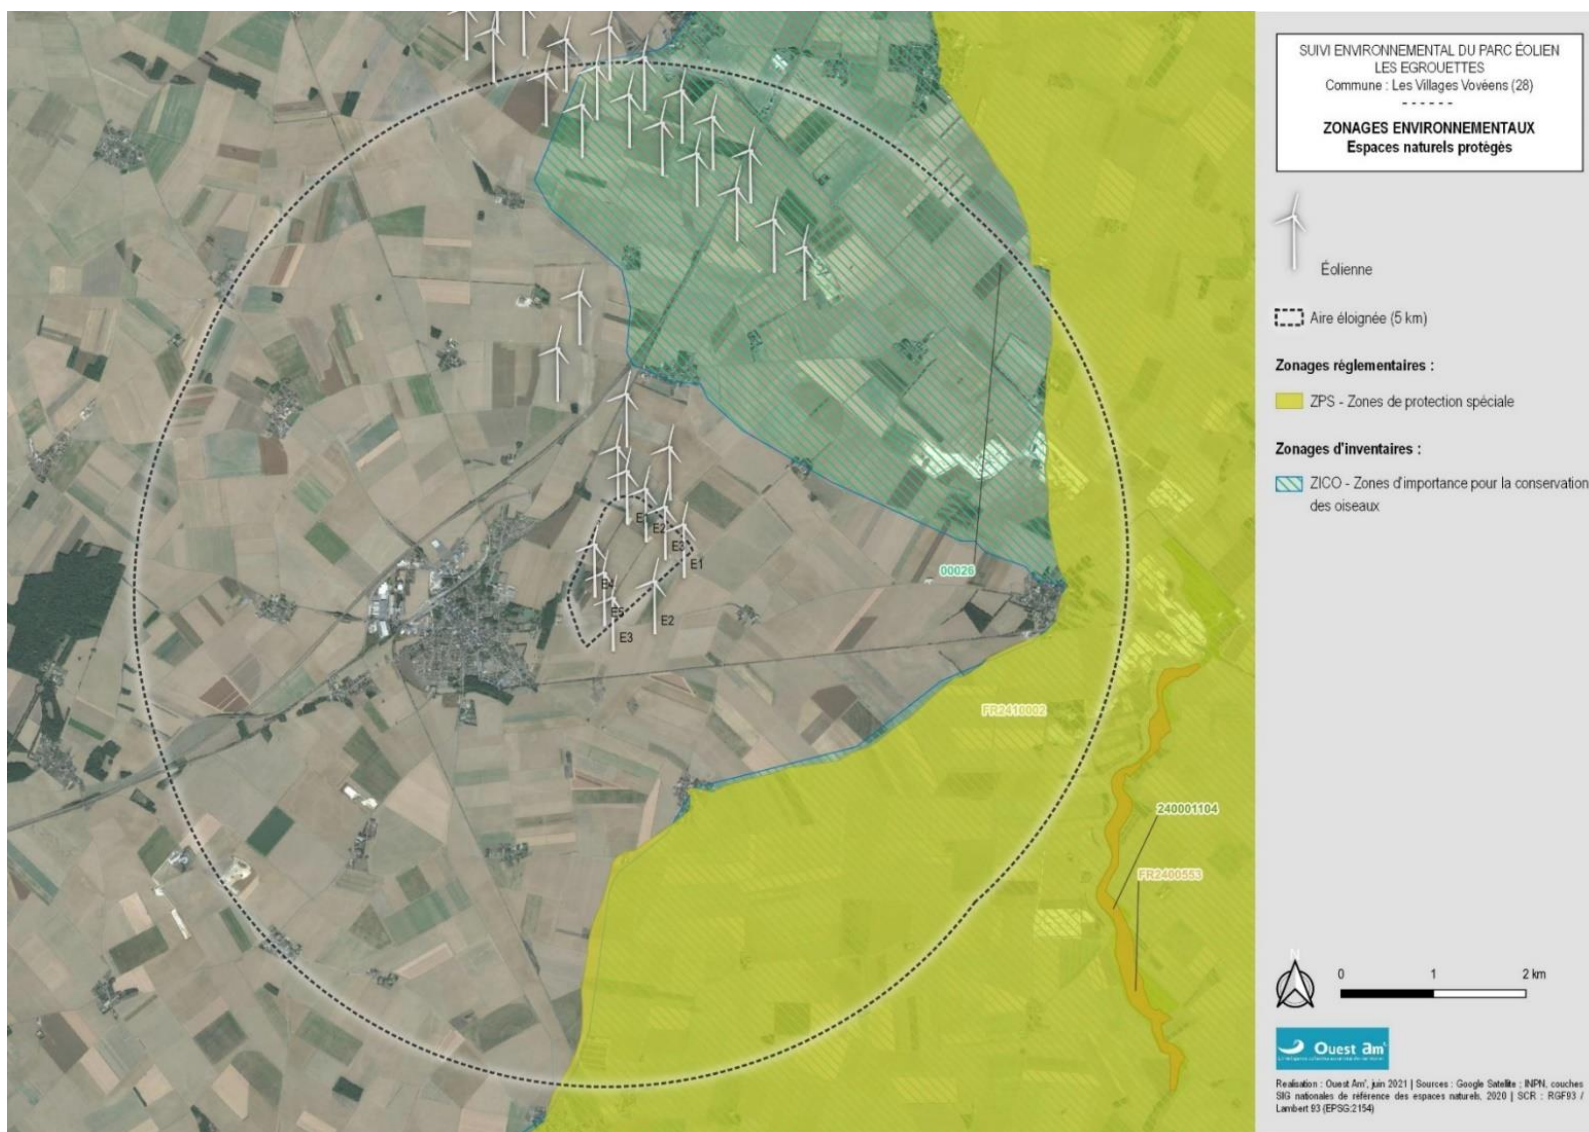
SUIVI ENVIRONNEMENTAL DU PARC ÉOLIEN LES EGROUETTES
Commune : Les Villages Vovéens (28)
- - - - - -
ZONAGES ENVIRONNEMENTAUX
Espaces naturels protégés

Éolienne

Aire éloignée (5 km)

Zonages réglementaires :

ZPS - Zones de protection spéciale

Zonages d'inventaires :

ZICO - Zones d'importance pour la conservation des oiseaux

E1
E2
E3
E1
E4
E5
E3
E2

00026
FR2410002
240001104
FR2400553

0 1 2 km

Ouest Am'

Réalisation : Ouest Am', juin 2021 | Sources : Google Satellite ; INPN, couches SIG nationales de référence des espaces naturels, 2020 | SCR : RGF93 / Lambert 93 (EPSG:2154)